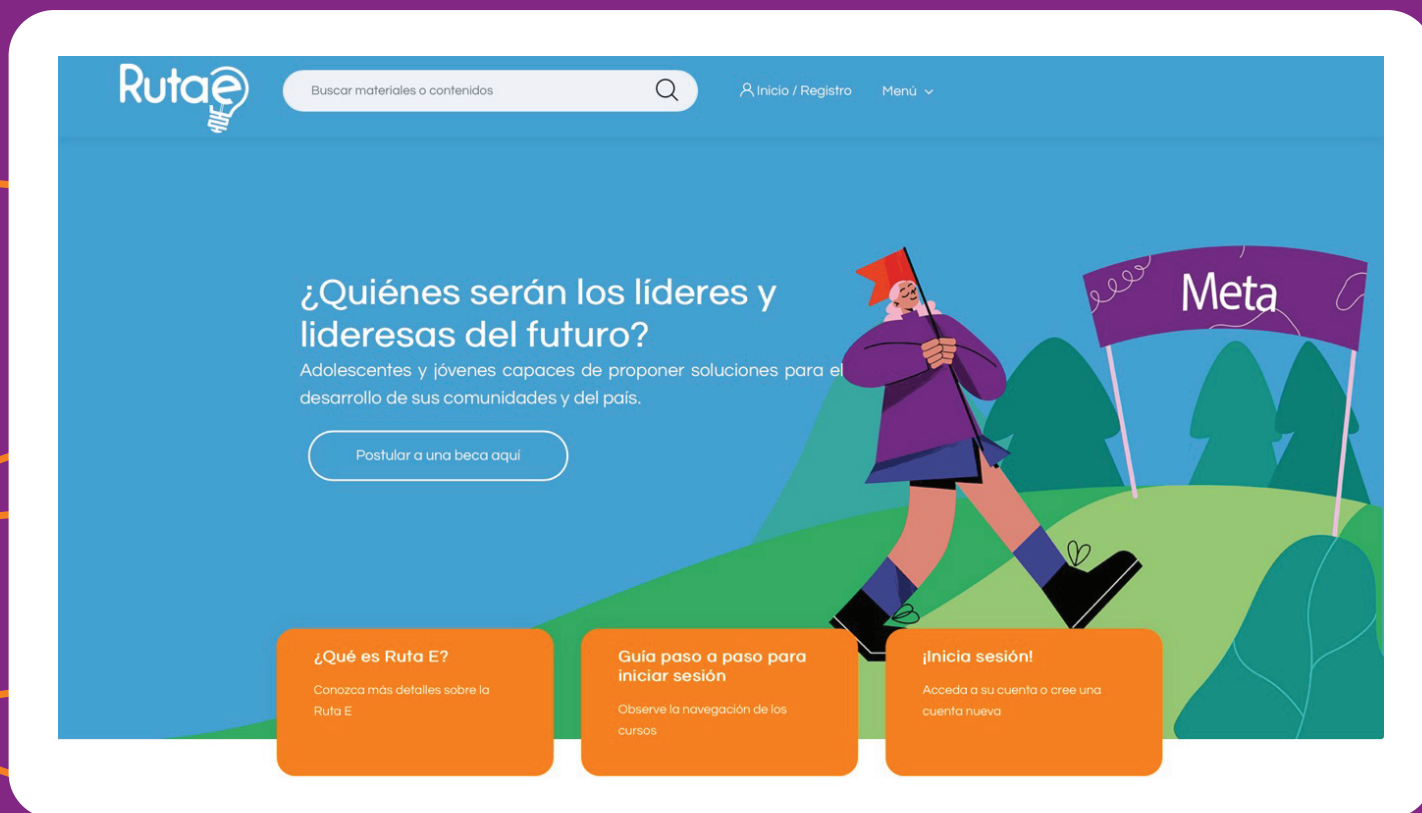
Rutae

Buscar materiales o contenidos

Inicio / Registro

Menú

¿Quiénes serán los líderes y lideresas del futuro?

Adolescentes y jóvenes capaces de proponer soluciones para el desarrollo de sus comunidades y del país.

Postular a una beca aquí

Meta

¿Qué es Ruta E?

Conozca más detalles sobre la Ruta E

Guía paso a paso para iniciar sesión

Observe la navegación de los cursos

¡Inicia sesión!

Acceda a su cuenta o cree una cuenta nueva